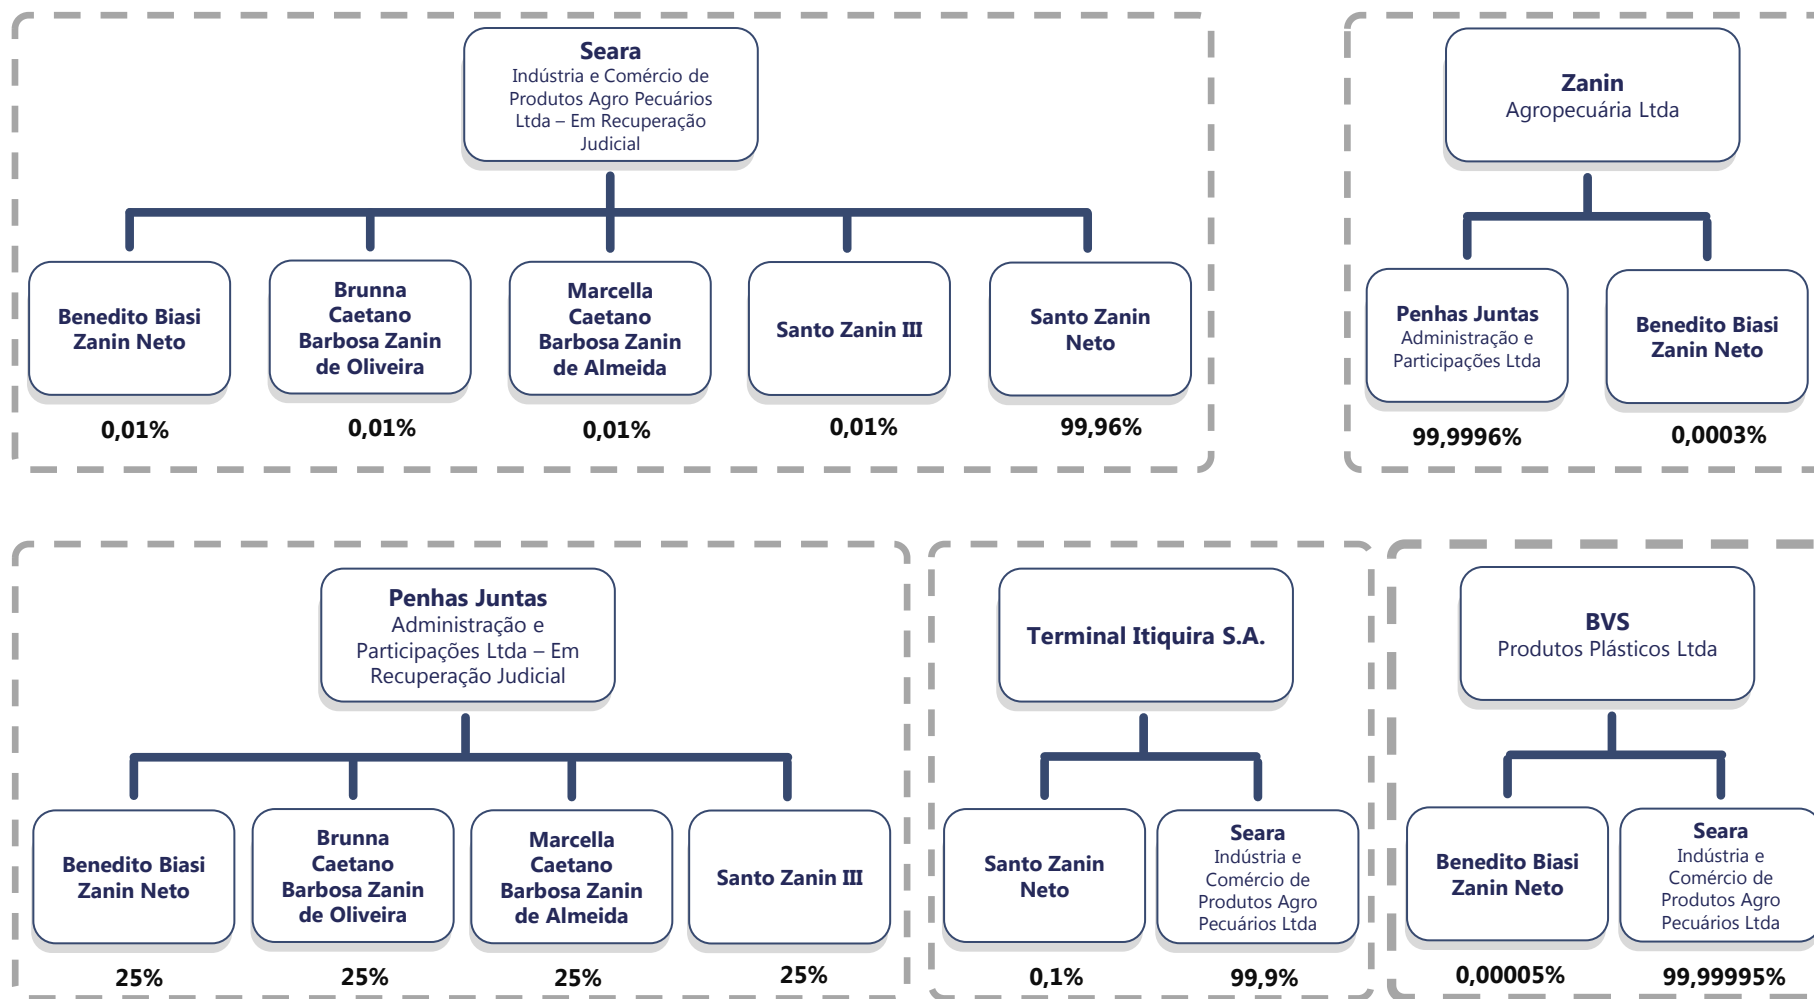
Seara
Indústria e Comércio de Produtos Agro Pecuários Ltda – Em Recuperação Judicial

Benedito Biasi Zanin Neto
0,01%

Brunna Caetano Barbosa Zanin de Oliveira
0,01%

Marcella Caetano Barbosa Zanin de Almeida
0,01%

Santo Zanin III
0,01%

Santo Zanin Neto
99,96%

Zanin
Agropecuária Ltda

Penhas Juntas
Administração e Participações Ltda
99,9996%

Benedito Biasi Zanin Neto
0,0003%

Penhas Juntas
Administração e Participações Ltda – Em Recuperação Judicial

Benedito Biasi Zanin Neto
25%

Brunna Caetano Barbosa Zanin de Oliveira
25%

Marcella Caetano Barbosa Zanin de Almeida
25%

Santo Zanin III
25%

Terminal Itiquira S.A.

Santo Zanin Neto
0,1%

Seara
Indústria e Comércio de Produtos Agro Pecuários Ltda
99,9%

BVS
Produtos Plásticos Ltda

Benedito Biasi Zanin Neto
0,00005%

Seara
Indústria e Comércio de Produtos Agro Pecuários Ltda
99,99995%